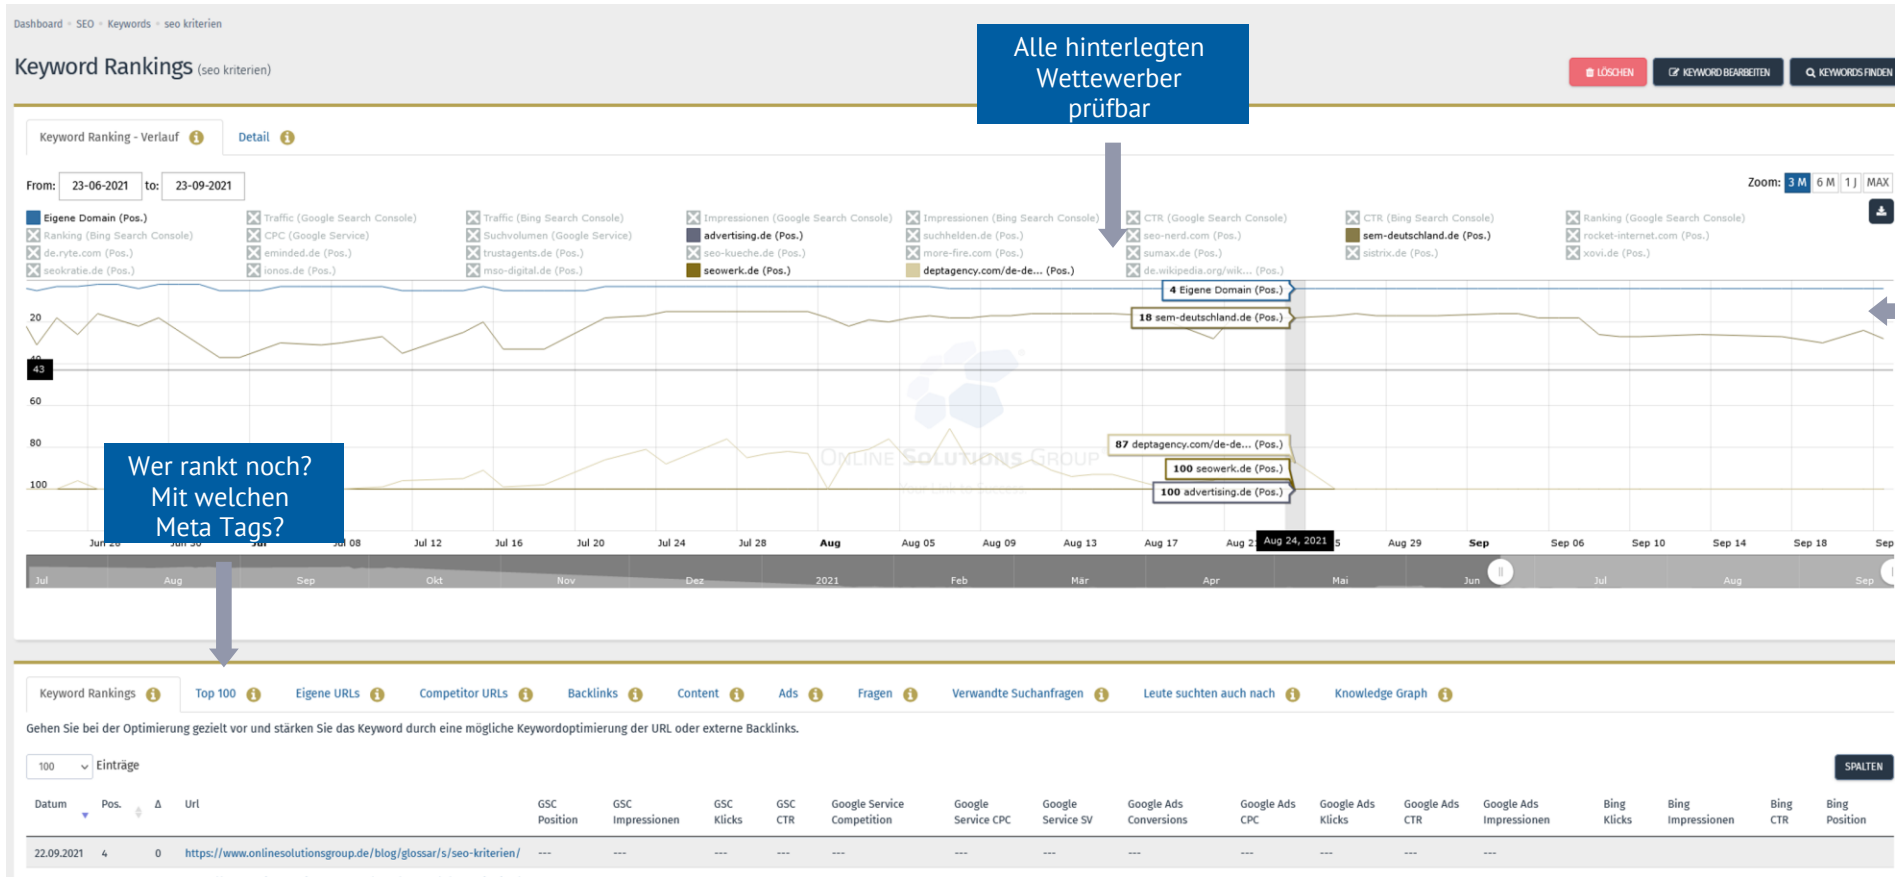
Dashboard » SEO » Keywords » seo kriterien

Keyword Rankings (seo kriterien)

LÖSCHEN KEYWORD BEARBEITEN KEYWORDS FINDEN

Alle hinterlegten Wettewerber prüfbar

Keyword Ranking - Verlauf Detail

From: 23-06-2021 to: 23-09-2021

Zoom: 3 M 6 M 1 J MAX

Eigene Domain (Pos.) Traffic (Google Search Console) Traffic (Bing Search Console) Impressionen (Google Search Console) Impressionen (Bing Search Console) CTR (Google Search Console) CTR (Bing Search Console) Ranking (Google Search Console)
Ranking (Bing Search Console) CPC (Google Service) Suchvolumen (Google Service) advertising.de (Pos.) suchhelden.de (Pos.) seo-nerd.com (Pos.) sem-deutschland.de (Pos.) rocket-internet.com (Pos.)
de.ryte.com (Pos.) eminded.de (Pos.) trustagents.de (Pos.) seo-kueche.de (Pos.) more-fire.com (Pos.) sumax.de (Pos.) sistrix.de (Pos.) xovi.de (Pos.)
seokratie.de (Pos.) ionos.de (Pos.) mso-digital.de (Pos.) seowerk.de (Pos.) deptagency.com/de-de... (Pos.) de.wikipedia.org/wik... (Pos.)

4 Eigene Domain (Pos.)
18 sem-deutschland.de (Pos.)
87 deptagency.com/de-de... (Pos.)
100 seowerk.de (Pos.)
100 advertising.de (Pos.)

20
43
60
80
100

Wer rankt noch? Mit welchen Meta Tags?

Jul 08 Jul 12 Jul 16 Jul 20 Jul 24 Jul 28 Aug Aug 05 Aug 09 Aug 13 Aug 17 Aug 24, 2021 Aug 29 Sep Sep 06 Sep 10 Sep 14 Sep 18 Sep

Jul Aug Sep Okt Nov Dez 2021 Feb Mär Apr Mai Jun Jul Aug Sep

ONLINE SOLUTIONS GROUP

Keyword Rankings Top 100 Eigene URLs Competitor URLs Backlinks Content Ads Fragen Verwandte Suchanfragen Leute suchten auch nach Knowledge Graph

Gehen Sie bei der Optimierung gezielt vor und stärken Sie das Keyword durch eine mögliche Keywordoptimierung der URL oder externe Backlinks.

100 Einträge

SPALTEN

| Datum | Pos. | Δ | Url | GSC Position | GSC Impressionen | GSC Klicks | GSC CTR | Google Service Competition | Google Service CPC | Google Service SV | Google Ads Conversions | Google Ads CPC | Google Ads Klicks | Google Ads CTR | Google Ads Impressionen | Bing Klicks | Bing Impressionen | Bing CTR | Bing Position |
|---|---|---|---|---|---|---|---|---|---|---|---|---|---|---|---|---|---|---|---|
| 22.09.2021 | 4 | 0 | https://www.onlinesolutionsgroup.de/blog/glossar/s/seo-kriterien/ | --- | --- | --- | --- | --- | --- | --- | --- | --- | --- | --- | --- | | | | |